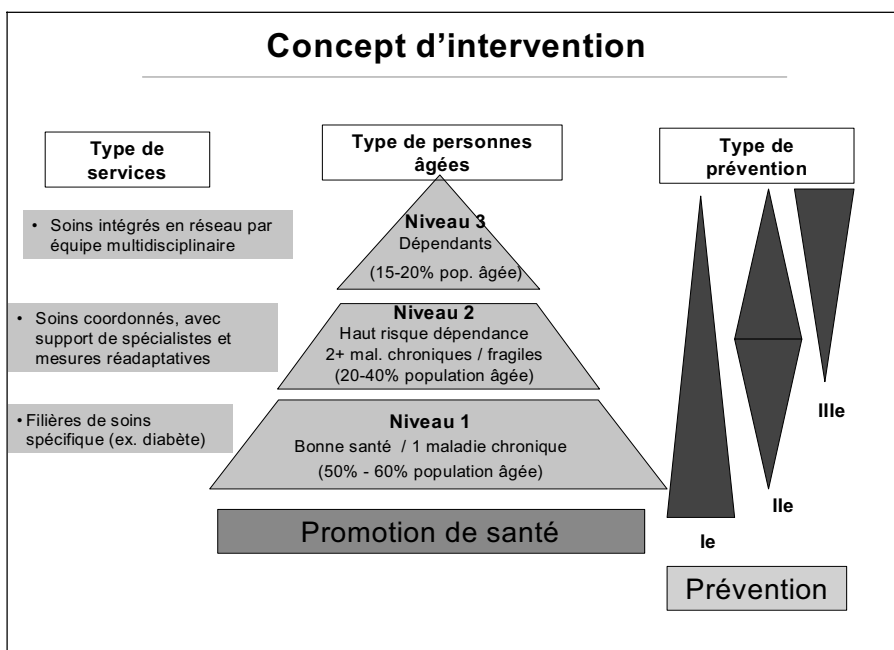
Concept d'intervention

Type de services

Type de personnes âgées

Type de prévention

• Soins intégrés en réseau par équipe multidisciplinaire

Niveau 3
Dépendants
(15-20% pop. âgée)

• Soins coordonnés, avec support de spécialistes et mesures réadaptatives

Niveau 2
Haut risque dépendance
2+ mal. chroniques / fragiles
(20-40% population âgée)

• Filières de soins spécifique (ex. diabète)

Niveau 1
Bonne santé / 1 maladie chronique
(50% - 60% population âgée)

Promotion de santé

IIIe

IIe

Ie

Prévention